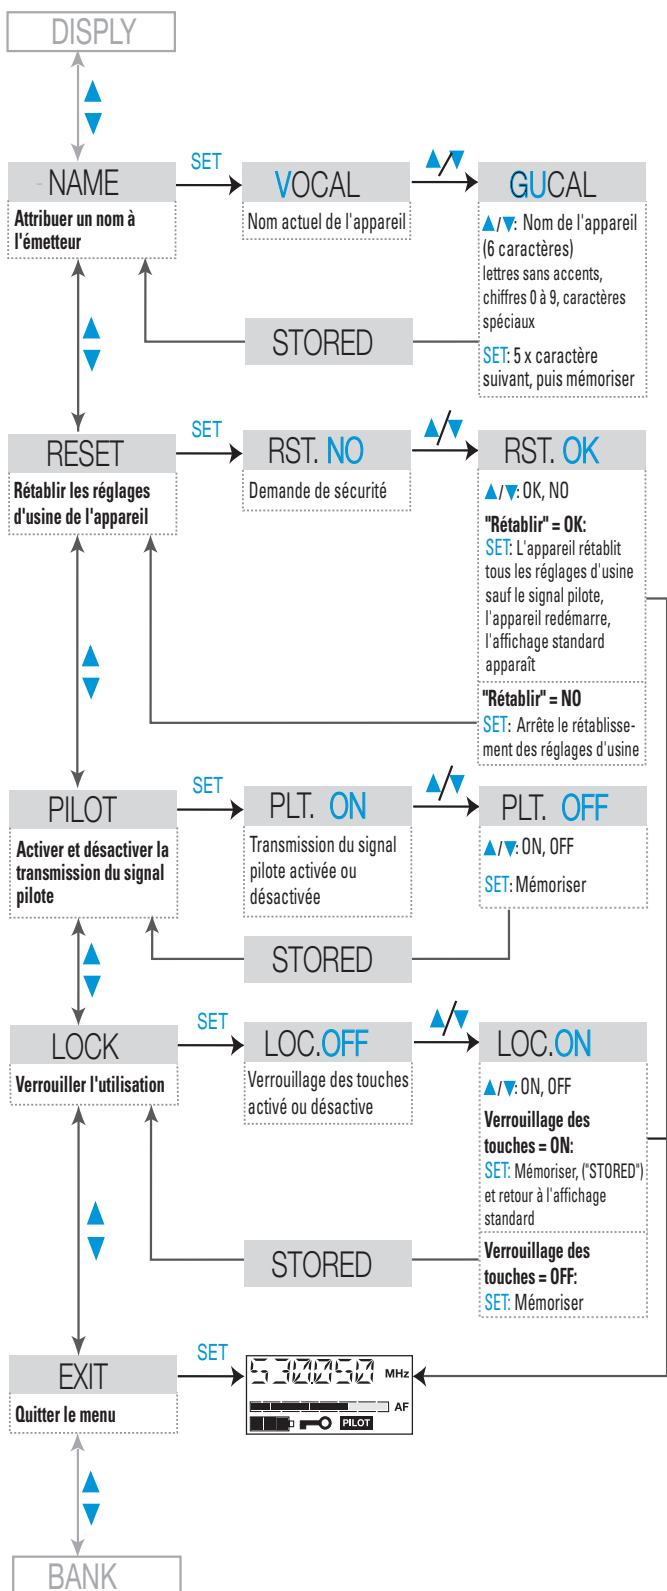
DISPLY

NAME
Attribuer un nom à l'émetteur

SET

VOCAL
Nom actuel de l'appareil

▲/▼

GUCAL
▲/▼: Nom de l'appareil (6 caractères)
lettres sans accents, chiffres 0 à 9, caractères spéciaux
SET: 5 x caractère suivant, puis mémoriser

STORED

RESET
Rétablir les réglages d'usine de l'appareil

SET

RST. NO
Demande de sécurité

▲/▼

RST. OK
▲/▼: OK, NO
"Rétablir" = OK:
SET: L'appareil rétablit tous les réglages d'usine sauf le signal pilote, l'appareil redémarre, l'affichage standard apparaît
"Rétablir" = NO
SET: Arrête le rétablissement des réglages d'usine

PILOT
Activer et désactiver la transmission du signal pilote

SET

PLT. ON
Transmission du signal pilote activée ou désactivée

▲/▼

PLT. OFF
▲/▼: ON, OFF
SET: Mémoriser

STORED

LOCK
Verrouiller l'utilisation

SET

LOC.OFF
Verrouillage des touches activé ou désactive

▲/▼

LOC.ON
▲/▼: ON, OFF
Verrouillage des touches = ON:
SET: Mémoriser, ("STORED") et retour à l'affichage standard
Verrouillage des touches = OFF:
SET: Mémoriser

STORED

EXIT
Quitter le menu

SET

MHz
AF
PILOT

BANK